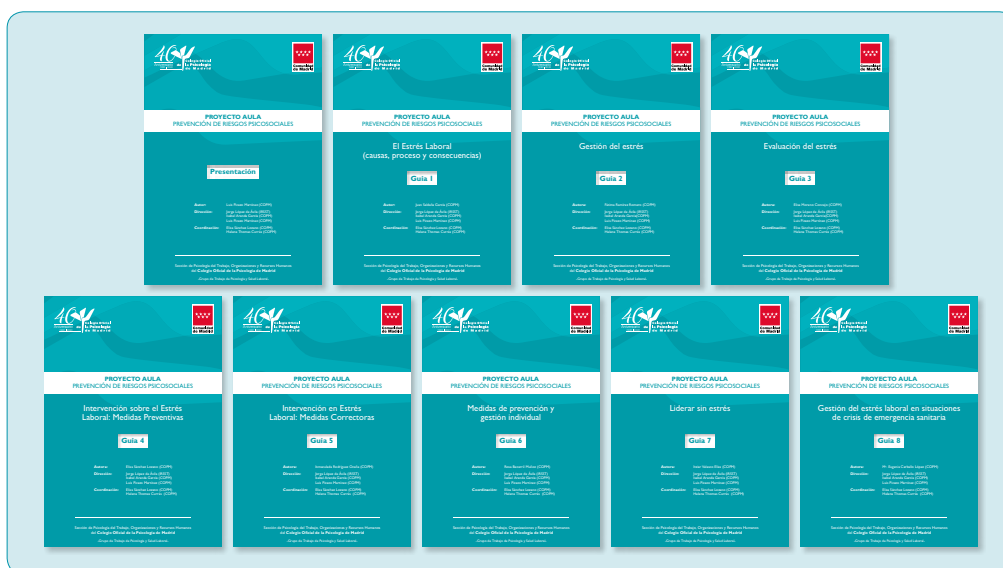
PROYECTO AULA
PREVENCIÓN DE RIESGOS PSICOSOCIALES

Presentación

PROYECTO AULA
PREVENCIÓN DE RIESGOS PSICOSOCIALES

El Estrés Laboral (causas, proceso y consecuencias)

Guía 1

PROYECTO AULA
PREVENCIÓN DE RIESGOS PSICOSOCIALES

Gestión del estrés

Guía 2

PROYECTO AULA
PREVENCIÓN DE RIESGOS PSICOSOCIALES

Evaluación del estrés

Guía 3

PROYECTO AULA
PREVENCIÓN DE RIESGOS PSICOSOCIALES

Intervención sobre el Estrés Laboral: Medidas Preventivas

Guía 4

PROYECTO AULA
PREVENCIÓN DE RIESGOS PSICOSOCIALES

Intervención en Estrés Laboral: Medidas Correctoras

Guía 5

PROYECTO AULA
PREVENCIÓN DE RIESGOS PSICOSOCIALES

Medidas de prevención y gestión individual

Guía 6

PROYECTO AULA
PREVENCIÓN DE RIESGOS PSICOSOCIALES

Liderar sin estrés

Guía 7

PROYECTO AULA
PREVENCIÓN DE RIESGOS PSICOSOCIALES

Gestión del estrés laboral en situaciones de crisis de emergencia sanitaria

Guía 8